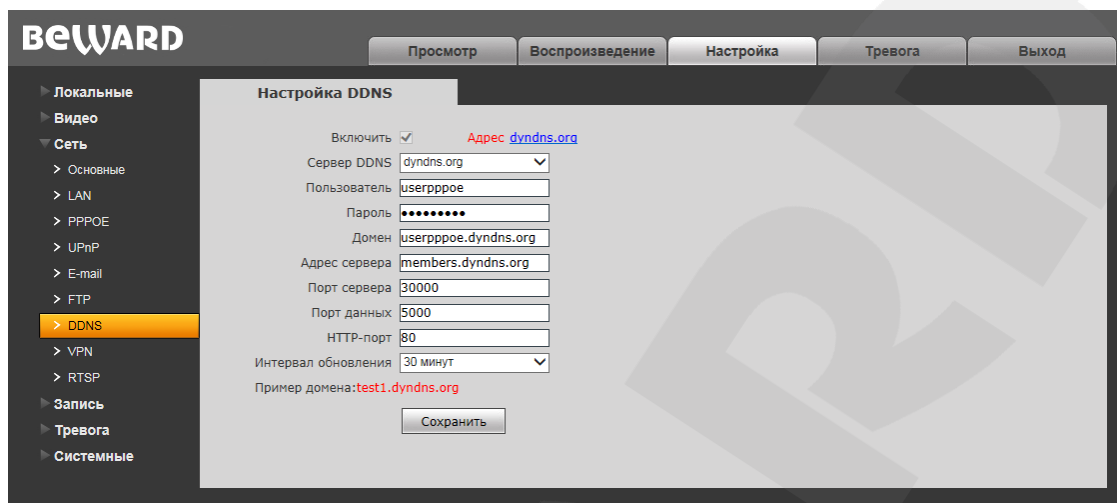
BEWARD

Просмотр
Воспроизведение
Настройка
Тревога
Выход

Локальные
Видео
Сеть
> Основные
> LAN
> PPPOE
> UPnP
> E-mail
> FTP
> DDNS
> VPN
> RTSP
Запись
Тревога
Системные

Настройка DDNS

Включить ✓ Адрес dyndns.org
Сервер DDNS dyndns.org
Пользователь userpppoe
Пароль ●●●●●●●●●
Домен userpppoe.dyndns.org
Адрес сервера members.dyndns.org
Порт сервера 30000
Порт данных 5000
HTTP-порт 80
Интервал обновления 30 минут
Пример домена:test1.dyndns.org

Сохранить